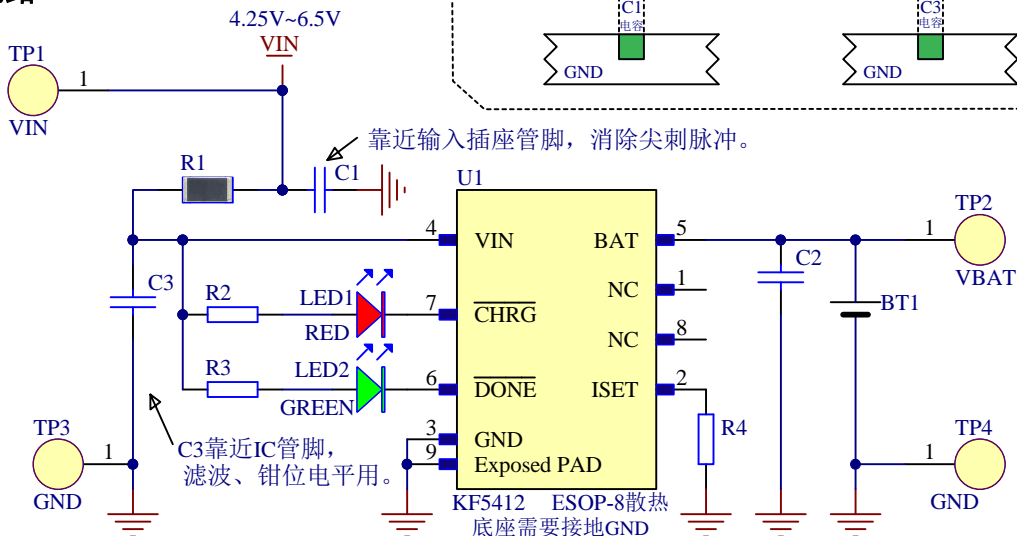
4.25V~6.5V
VIN
TP1
1
VIN
C1
电容
GND
C3
电容
GND
靠近输入插座管脚，消除尖刺脉冲。
R1
C1
U1
4
VIN
BAT
5
TP2
1
VBAT
C3
R2
LED1
RED
7
$\overline{CHRG}$
NC
1
C2
BT1
NC
8
R3
LED2
GREEN
6
$\overline{DONE}$
ISET
2
TP3
1
GND
C3靠近IC管脚，滤波、钳位电平用。
3
9
GND
Exposed PAD
R4
TP4
1
GND
KF5412
ESOP-8散热底座需要接地GND